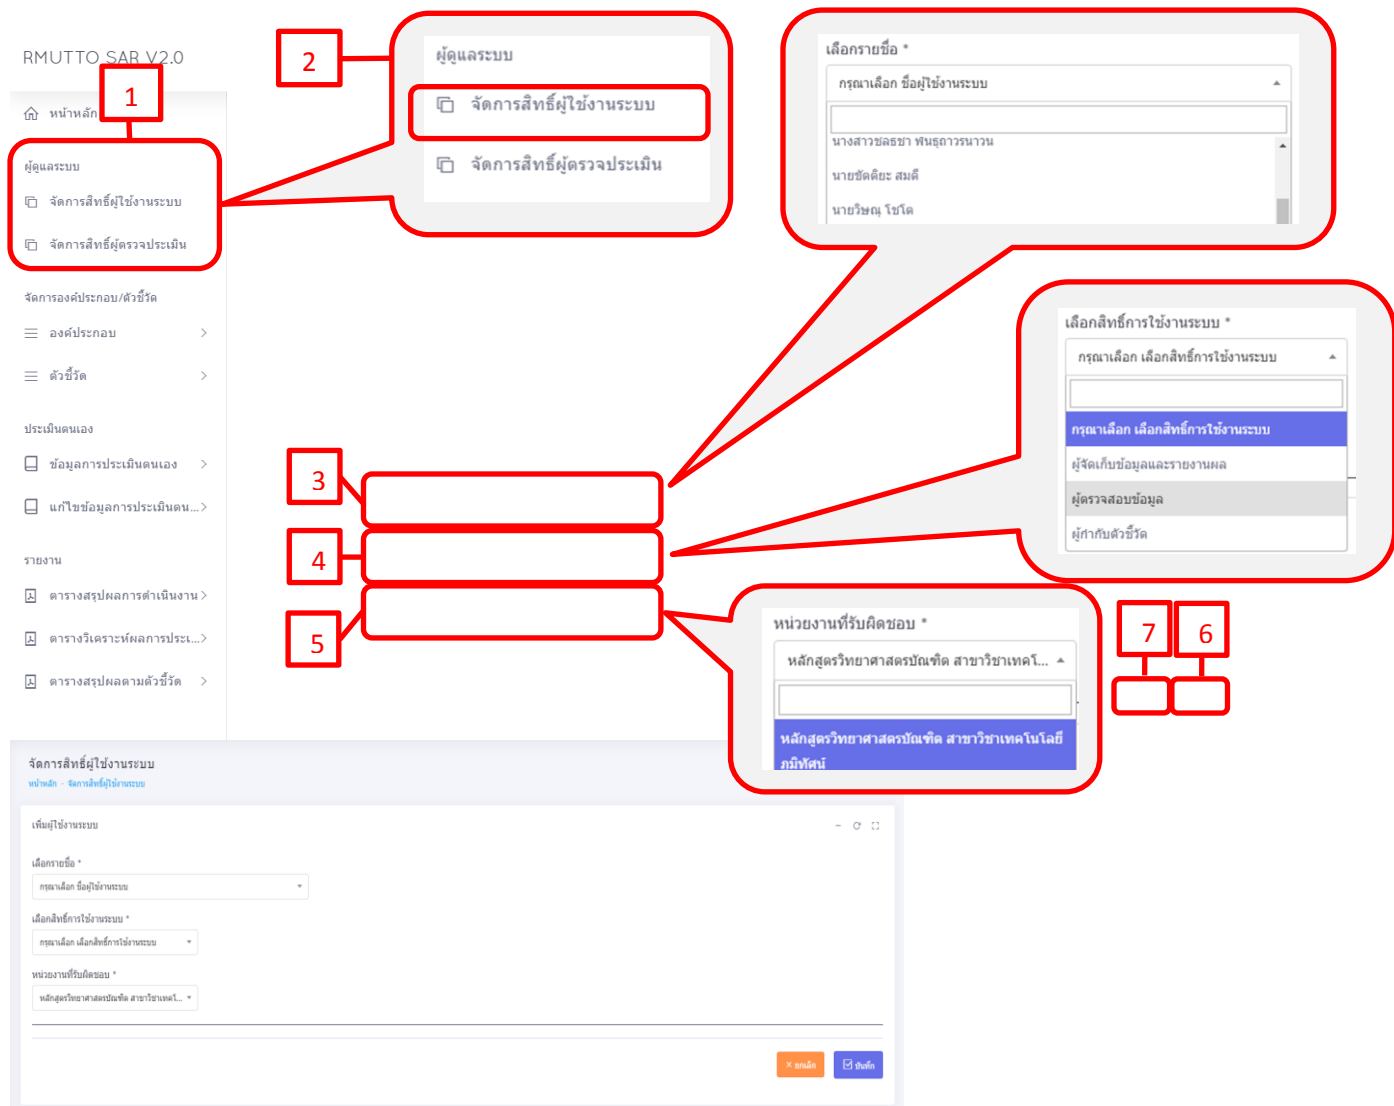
RMUTTO SAR V2.0

1

หน้าหลัก

ผู้ดูแลระบบ

จัดการสิทธิ์ผู้ใช้งานระบบ

จัดการสิทธิ์ผู้ตรวจประเมิน

จัดการองค์ประกอบ/ตัวชี้วัด

องค์ประกอบ

ตัวชี้วัด

ประเมินตนเอง

ข้อมูลการประเมินตนเอง

แก้ไขข้อมูลการประเมินตน...

รายงาน

ตารางสรุปผลการดำเนินงาน

ตารางวิเคราะห์ผลการประเ...

ตารางสรุปผลตามตัวชี้วัด

2

ผู้ดูแลระบบ

จัดการสิทธิ์ผู้ใช้งานระบบ

จัดการสิทธิ์ผู้ตรวจประเมิน

เลือกรายชื่อ *

กรุณาเลือก ชื่อผู้ใช้งานระบบ

นางสาวชลธชา พนธุถาวรนาวน

นายชัดคิยะ สมดี

นายวิษณุ โชโต

เลือกสิทธิ์การใช้งานระบบ *

กรุณาเลือก เลือกสิทธิ์การใช้งานระบบ

กรุณาเลือก เลือกสิทธิ์การใช้งานระบบ

ผู้จัดเก็บข้อมูลและรายงานผล

ผู้ตรวจสอบข้อมูล

ผู้กำกับตัวชี้วัด

3

4

5

หน่วยงานที่รับผิดชอบ *

หลักสูตรวิทยาศาสตรบัณฑิต สาขาวิชาเทคโ...

หลักสูตรวิทยาศาสตรบัณฑิต สาขาวิชาเทคโนโลยีภูมิทัศน์

7

6

จัดการสิทธิ์ผู้ใช้งานระบบ

หน้าหลัก - จัดการสิทธิ์ผู้ใช้งานระบบ

เพิ่มผู้ใช้งานระบบ

เลือกรายชื่อ *

กรุณาเลือก ชื่อผู้ใช้งานระบบ

เลือกสิทธิ์การใช้งานระบบ *

กรุณาเลือก เลือกสิทธิ์การใช้งานระบบ

หน่วยงานที่รับผิดชอบ *

หลักสูตรวิทยาศาสตรบัณฑิต สาขาวิชาเทคโ...

× ยกเลิก

บันทึก